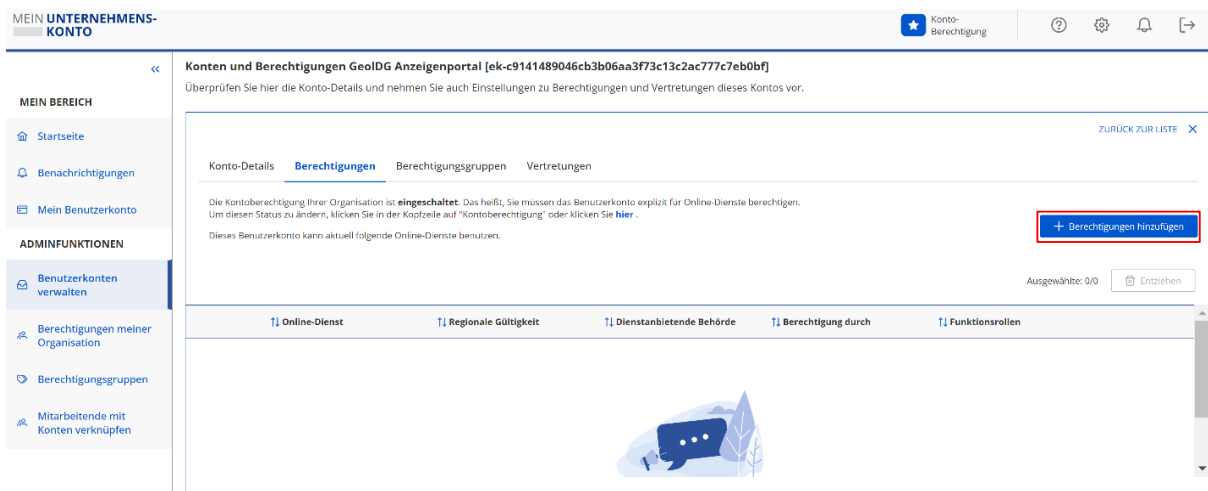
MEIN UNTERNEHMENS-KONTO

Konto-Berechtigung

«

MEIN BEREICH

Startseite

Benachrichtigungen

Mein Benutzerkonto

ADMINFUNKTIONEN

Benutzerkonten verwalten

Berechtigungen meiner Organisation

Berechtigungsgruppen

Mitarbeitende mit Konten verknüpfen

Konten und Berechtigungen GeoIDG Anzeigenportal [ek-c9141489046cb3b06aa3f73c13c2ac777c7eb0bf]

Überprüfen Sie hier die Konto-Details und nehmen Sie auch Einstellungen zu Berechtigungen und Vertretungen dieses Kontos vor.

ZURÜCK ZUR LISTE ×

Konto-Details Berechtigungen Berechtigungsgruppen Vertretungen

Die Kontoberechtigung Ihrer Organisation ist **eingeschaltet**. Das heißt, Sie müssen das Benutzerkonto explizit für Online-Dienste berechtigen. Um diesen Status zu ändern, klicken Sie in der Kopfzeile auf "Kontoberechtigung" oder klicken Sie **hier** .

Dieses Benutzerkonto kann aktuell folgende Online-Dienste benutzen.

+ Berechtigungen hinzufügen

Ausgewählte: 0/0 Entziehen

| ⇅ Online-Dienst | ⇅ Regionale Gültigkeit | ⇅ Dienstanbietende Behörde | ⇅ Berechtigung durch | ⇅ Funktionsrollen |
|---|---|---|---|---|